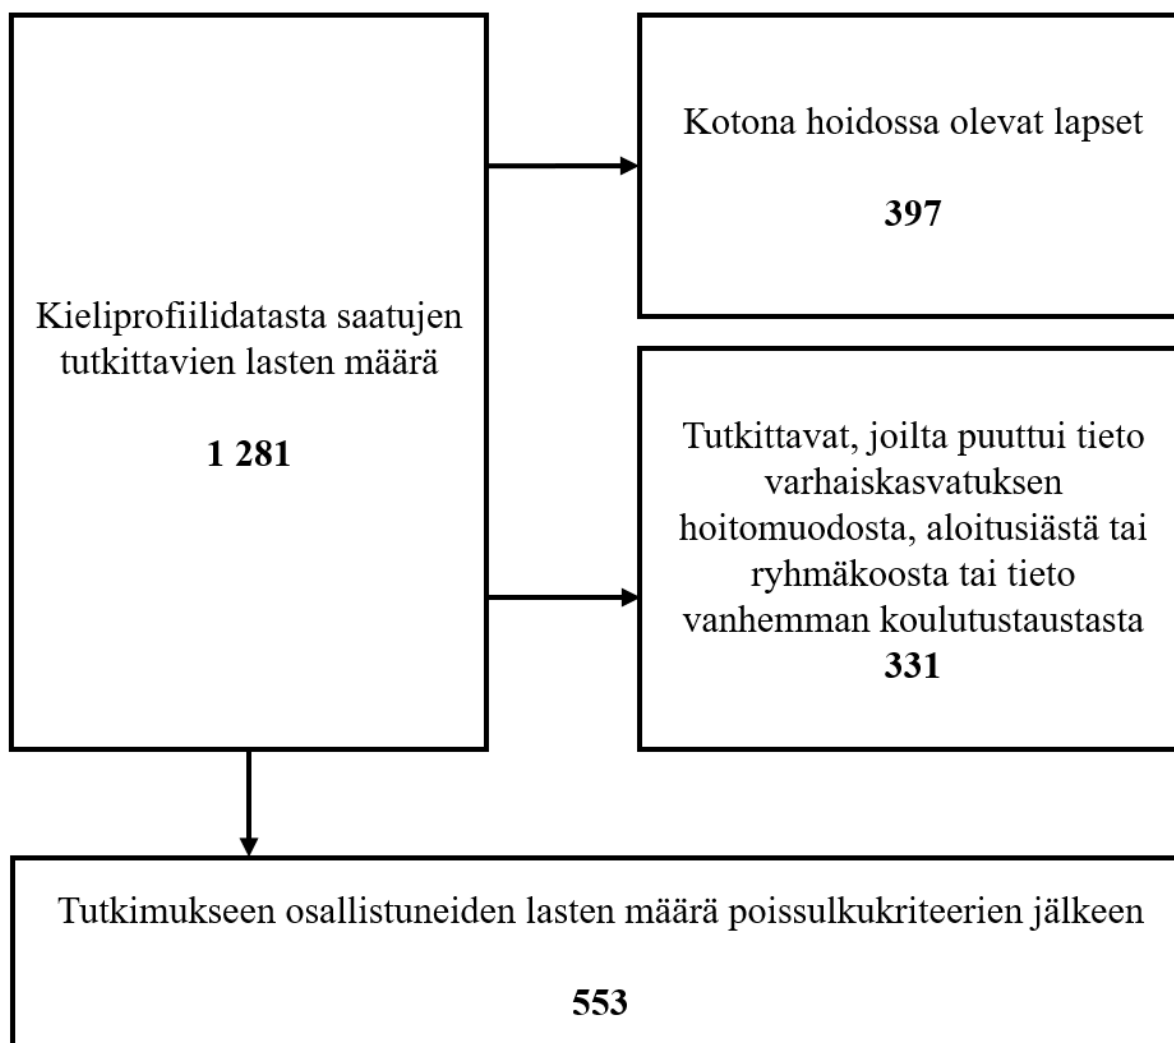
Kieliprofiilidatasta saatujen tutkittavien lasten määrä

1 281

Kotona hoidossa olevat lapset

397

Tutkittavat, joilta puuttui tieto varhaiskasvatuksen hoitomuodosta, aloitusiästä tai ryhmäkoosta tai tieto vanhemman koulutustaustasta
331

Tutkimukseen osallistuneiden lasten määrä poissulkukriteerien jälkeen

553